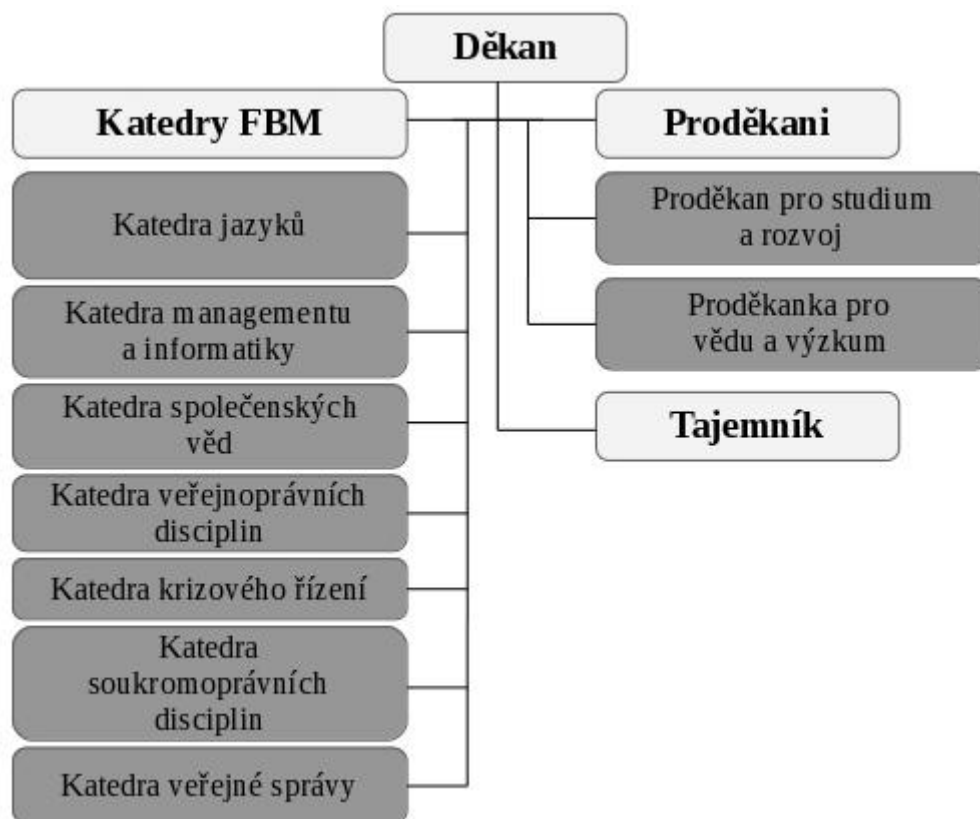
Děkan

Katedry FBM

Katedra jazyků

Katedra managementu a informatiky

Katedra společenských věd

Katedra veřejnoprávních disciplin

Katedra krizového řízení

Katedra soukromoprávních disciplin

Katedra veřejné správy

Proděkani

Proděkan pro studium a rozvoj

Proděkanka pro vědu a výzkum

Tajemník